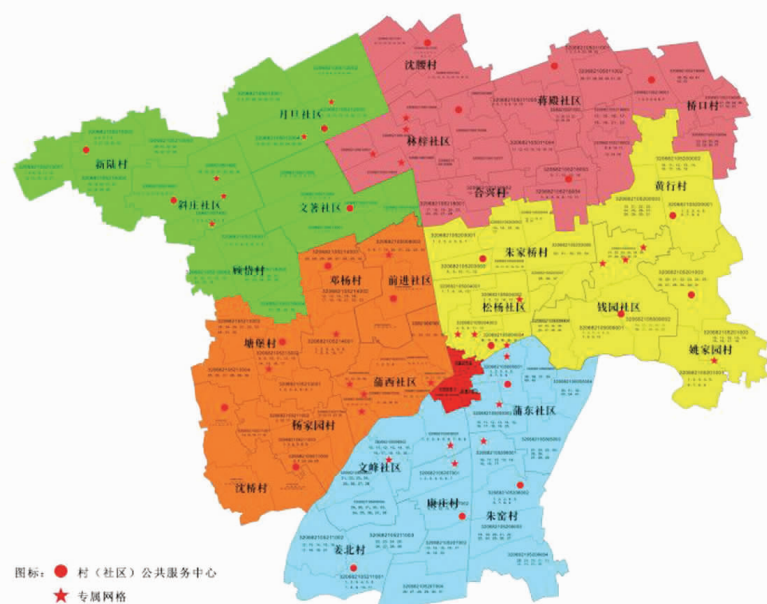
沈暖村
蒋殿社区
桥口村
月旦社区
新陆村
林梓社区
吾兴村
黄行村
斜庄社区
文苍社区
朱家桥村
顾怡村
邓杨村
前进社区
松杨社区
钱园社区
姚家园村
塘堡村
蒲西社区
杨家园村
蒲东社区
文峰社区
沈桥村
康庆村
朱窑村
姜北村

图标： 村（社区）公共服务中心
专属网格